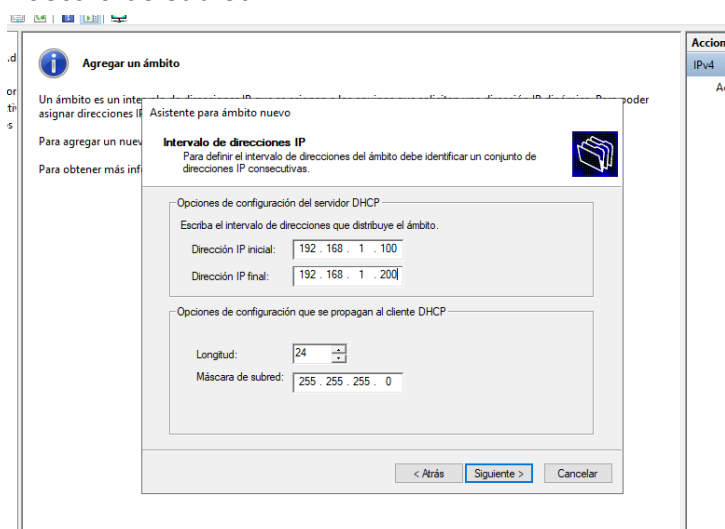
.d

or
ti
s

Agregar un ámbito

Un ámbito es un inte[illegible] poder asignar direcciones IP

Para agregar un nuev

Para obtener más inf

Acción
IPv4
Ac

Asistente para ámbito nuevo

Intervalo de direcciones IP
Para definir el intervalo de direcciones del ámbito debe identificar un conjunto de direcciones IP consecutivas.

Opciones de configuración del servidor DHCP
Escriba el intervalo de direcciones que distribuye el ámbito.
Dirección IP inicial: 192 . 168 . 1 . 100
Dirección IP final: 192 . 168 . 1 . 200

Opciones de configuración que se propagan al cliente DHCP
Longitud: 24
Máscara de subred: 255 . 255 . 255 . 0

< Atrás | Siguiente > | Cancelar